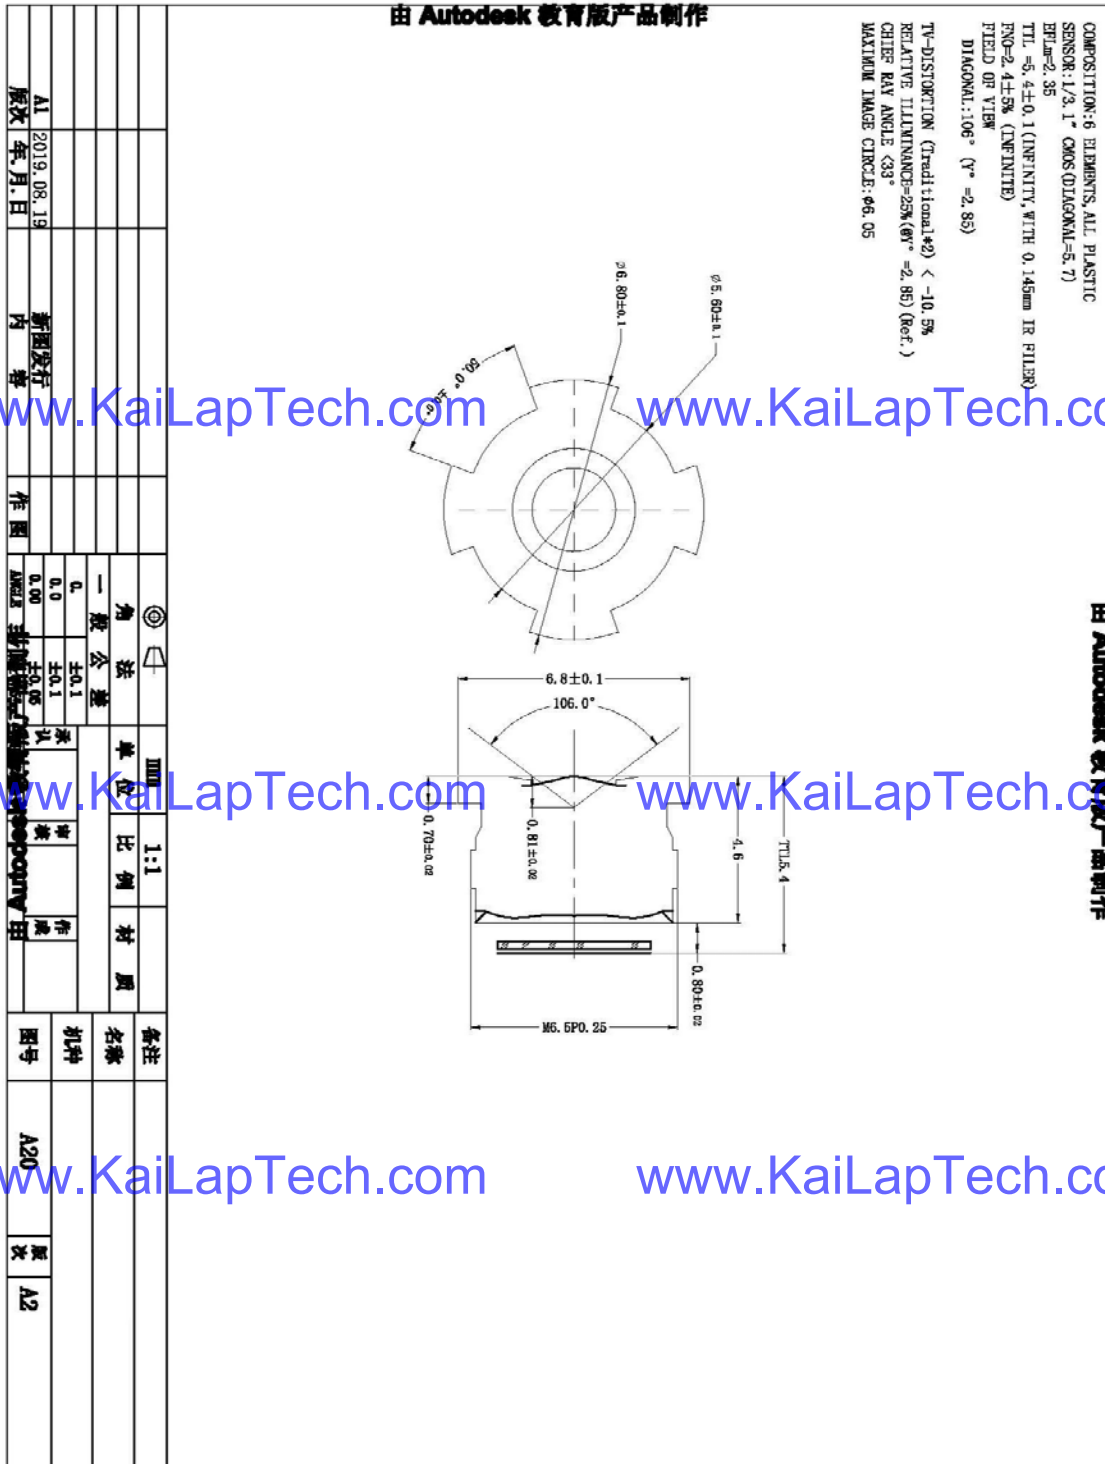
由 Autodesk 教育版产品制作

COMPOSITION:6 ELEMENTS,ALL PLASTIC
SENSOR:1/3.1" CMOS(DIAGONAL=5.7)
EFLm=2.35
TTL =5.4±0.1(INFINITY,WITH 0.145mm IR FILER)
FNO=2.4±5% (INFINITE)
FIELD OF VIEW
DIAGONAL:106° (Y' =2.85)
TV-DISTORTION (Traditional*2) < -10.5%
RELATIVE ILLUMINANCE=25%(@Y' =2.85)(Ref.)
CHIEF RAY ANGLE <33°
MAXIMUM IMAGE CIRCLE:Φ6.05

Ø6.80±0.1
Ø5.60±0.1
60.0°±5°

www.KaiLapTech.com www.KaiLapTech.co

6.8±0.1
106.0°
0.70±0.02
0.81±0.02
4.6
TTL5.4
0.80±0.02
M6.5P0.25

www.KaiLapTech.com www.KaiLapTech.co

由 Autodesk 教育版产品制作

| A1 | 2019.08.19 | 新图发行 | | 作图 |
|---|---|---|---|---|
| 版次 | 年.月.日 | 内 容 | | |

角 法
一 般 公 差
L ±0.1
0.0 ±0.1
0.00 ±0.05
ANGLE
单 位 mm
比 例 1:1
材 质
承认 审核 作成
备注
名称
机种
图号 A20
版次 A2

www.KaiLapTech.com www.KaiLapTech.co